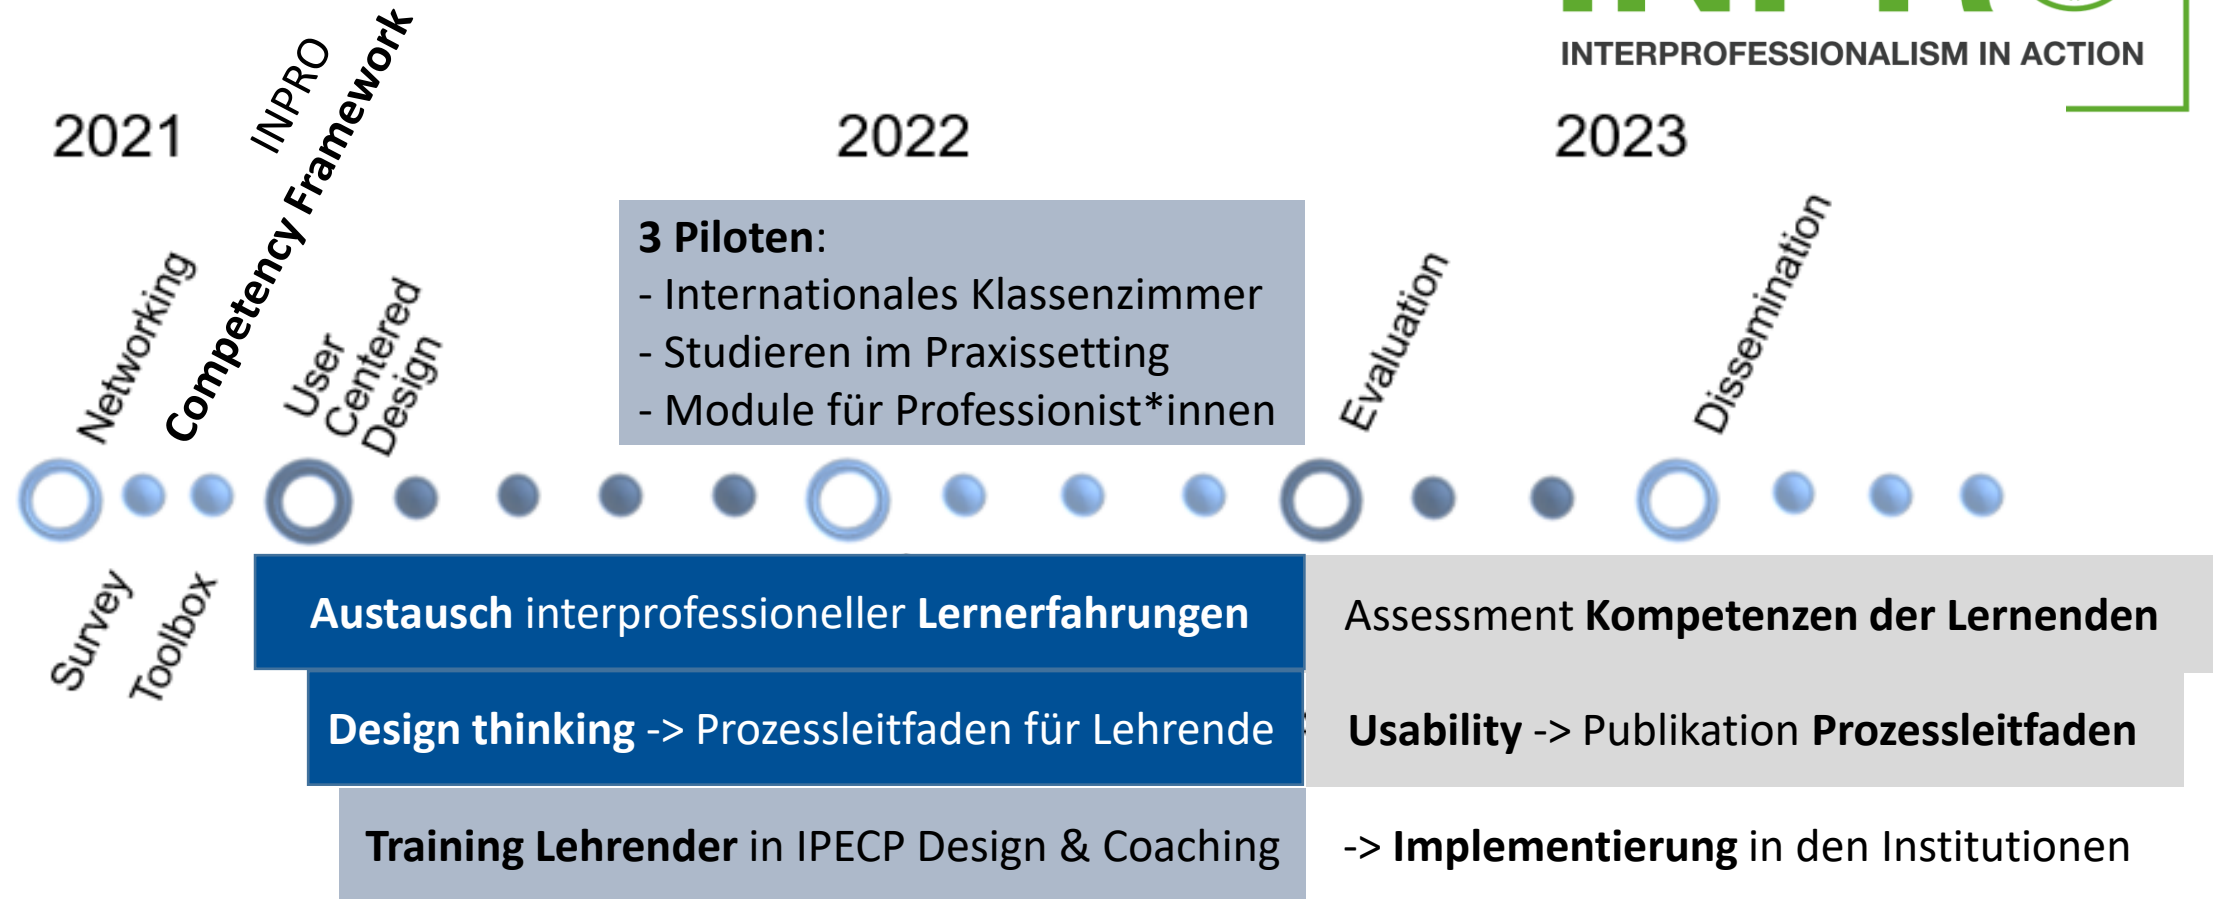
INTERPROFESSIONALISM IN ACTION

2021

INPRO Competency Framework

2022

2023

Networking

User Centered Design

3 Piloten:
- Internationales Klassenzimmer
- Studieren im Praxissetting
- Module für Professionist*innen

Evaluation

Dissemination

Survey

Toolbox

Austausch interprofessioneller Lernerfahrungen

Assessment Kompetenzen der Lernenden

Design thinking -> Prozessleitfaden für Lehrende

Usability -> Publikation Prozessleitfaden

Training Lehrender in IPECP Design & Coaching

-> Implementierung in den Institutionen